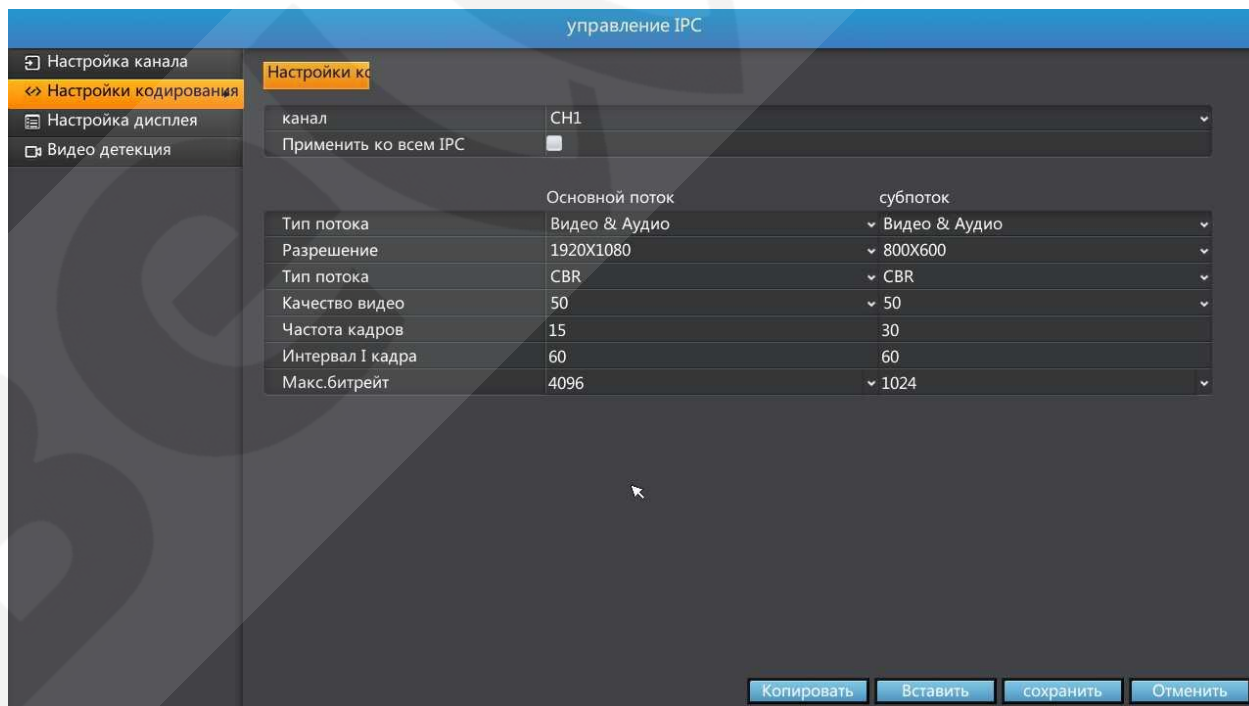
управление IPC

Настройка канала
Настройки кодирования
Настройка дисплея
Видео детекция

Настройки кс

| канал | CH1 |
|---|---|
| Применить ко всем IPC | |

| | Основной поток | субпоток |
|---|---|---|
| Тип потока | Видео & Аудио | Видео & Аудио |
| Разрешение | 1920X1080 | 800X600 |
| Тип потока | CBR | CBR |
| Качество видео | 50 | 50 |
| Частота кадров | 15 | 30 |
| Интервал I кадра | 60 | 60 |
| Макс.битрейт | 4096 | 1024 |

Копировать Вставить сохранить Отменить